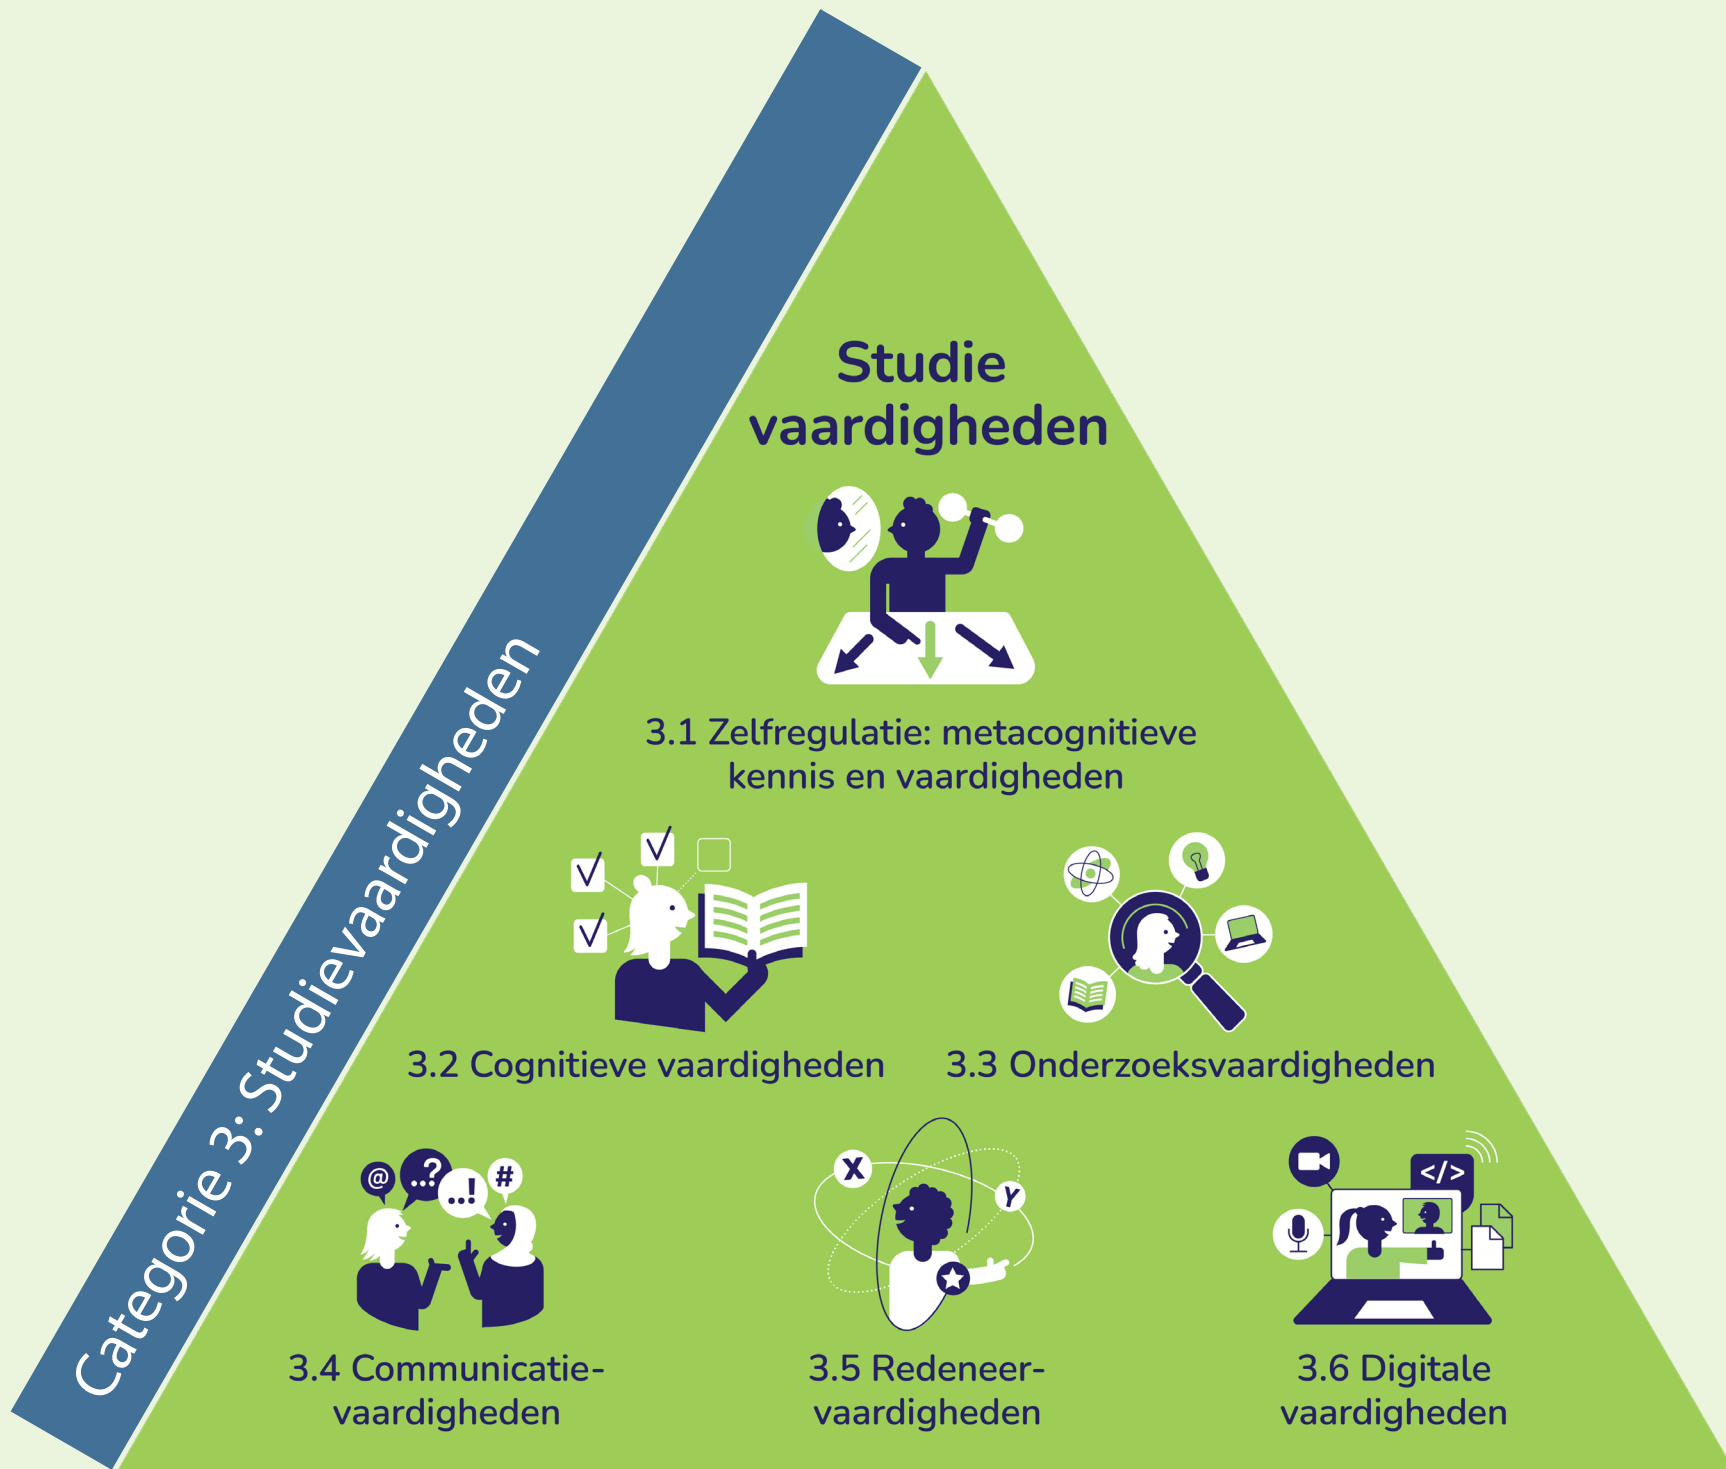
Categorie 3: Studievaardigheden

Studie vaardigheden

3.1 Zelfregulatie: metacognitieve kennis en vaardigheden

3.2 Cognitieve vaardigheden

3.3 Onderzoeksvaardigheden

@ ..? ..! #

3.4 Communicatie-vaardigheden

X Y

3.5 Redeneer-vaardigheden

</>

3.6 Digitale vaardigheden